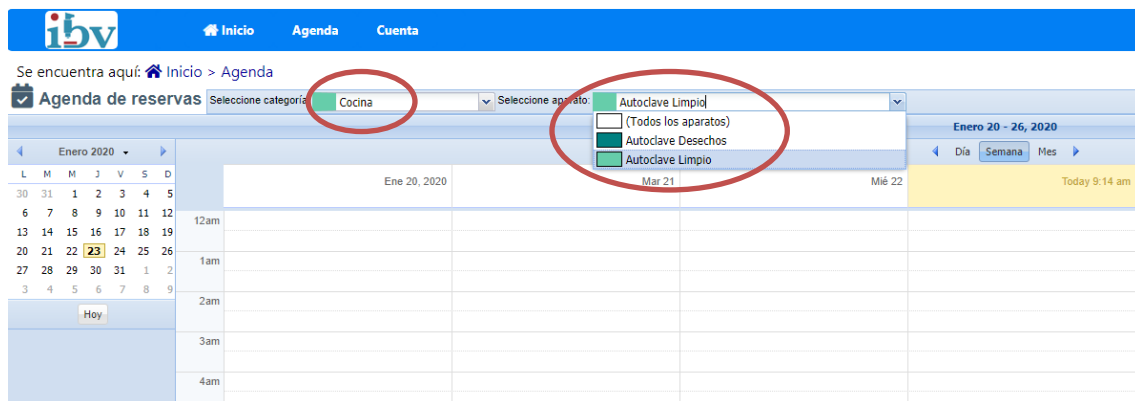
ibv Inicio Agenda Cuenta

Se encuentra aquí: Inicio > Agenda

Agenda de reservas Seleccione categoría: Cocina Seleccione aparato: Autoclave Limpio

(Todos los aparatos)
Autoclave Desechos
Autoclave Limpio

Enero 20 - 26, 2020

Enero 2020

| L | M | M | J | V | S | D |
|---|---|---|---|---|---|---|
| 30 | 31 | 1 | 2 | 3 | 4 | 5 |
| 6 | 7 | 8 | 9 | 10 | 11 | 12 |
| 13 | 14 | 15 | 16 | 17 | 18 | 19 |
| 20 | 21 | 22 | 23 | 24 | 25 | 26 |
| 27 | 28 | 29 | 30 | 31 | 1 | 2 |
| 3 | 4 | 5 | 6 | 7 | 8 | 9 |

Hoy

Día Semana Mes

Ene 20, 2020 Mar 21 Mié 22 Today 9:14 am

12am
1am
2am
3am
4am